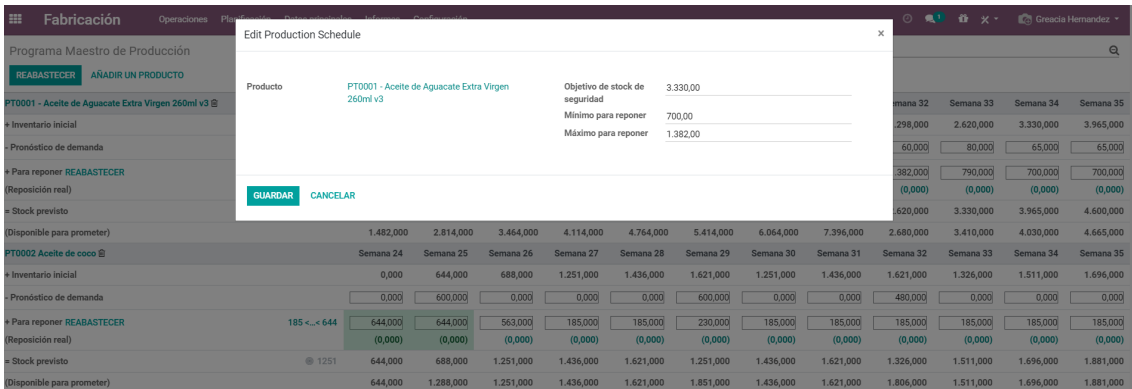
Fabricación Operaciones Planificación Datos principales Informes Configuración

Greacia Hernandez

Programa Maestro de Producción

REABASTECER AÑADIR UN PRODUCTO

Edit Production Schedule

×

Producto PT0001 - Aceite de Aguacate Extra Virgen 260ml v3

Objetivo de stock de seguridad 3.330,00

Mínimo para reponer 700,00

Máximo para reponer 1.382,00

GUARDAR CANCELAR

| PT0001 - Aceite de Aguacate Extra Virgen 260ml v3 | | | | | | | | | | Semana 32 | Semana 33 | Semana 34 | Semana 35 |
|---|---|---|---|---|---|---|---|---|---|---|---|---|---|
| + Inventario inicial | | | | | | | | | | 1.298,000 | 2.620,000 | 3.330,000 | 3.965,000 |
| - Pronóstico de demanda | | | | | | | | | | 60,000 | 80,000 | 65,000 | 65,000 |
| + Para reponer REABASTECER | | | | | | | | | | 1.382,000 | 790,000 | 700,000 | 700,000 |
| (Reposición real) | | | | | | | | | | (0,000) | (0,000) | (0,000) | (0,000) |
| = Stock previsto | | | | | | | | | | 2.620,000 | 3.330,000 | 3.965,000 | 4.600,000 |
| (Disponible para prometer) | | 1.482,000 | 2.814,000 | 3.464,000 | 4.114,000 | 4.764,000 | 5.414,000 | 6.064,000 | 7.396,000 | 2.680,000 | 3.410,000 | 4.030,000 | 4.665,000 |
| PT0002 Aceite de coco | | Semana 24 | Semana 25 | Semana 26 | Semana 27 | Semana 28 | Semana 29 | Semana 30 | Semana 31 | Semana 32 | Semana 33 | Semana 34 | Semana 35 |
| + Inventario inicial | | 0,000 | 644,000 | 688,000 | 1.251,000 | 1.436,000 | 1.621,000 | 1.251,000 | 1.436,000 | 1.621,000 | 1.326,000 | 1.511,000 | 1.696,000 |
| - Pronóstico de demanda | | 0,000 | 600,000 | 0,000 | 0,000 | 0,000 | 600,000 | 0,000 | 0,000 | 480,000 | 0,000 | 0,000 | 0,000 |
| + Para reponer REABASTECER | 185 <...< 644 | 644,000 | 644,000 | 563,000 | 185,000 | 185,000 | 230,000 | 185,000 | 185,000 | 185,000 | 185,000 | 185,000 | 185,000 |
| (Reposición real) | | (0,000) | (0,000) | (0,000) | (0,000) | (0,000) | (0,000) | (0,000) | (0,000) | (0,000) | (0,000) | (0,000) | (0,000) |
| = Stock previsto | 1251 | 644,000 | 688,000 | 1.251,000 | 1.436,000 | 1.621,000 | 1.251,000 | 1.436,000 | 1.621,000 | 1.326,000 | 1.511,000 | 1.696,000 | 1.881,000 |
| (Disponible para prometer) | | 644,000 | 1.288,000 | 1.251,000 | 1.436,000 | 1.621,000 | 1.851,000 | 1.436,000 | 1.621,000 | 1.806,000 | 1.511,000 | 1.696,000 | 1.881,000 |